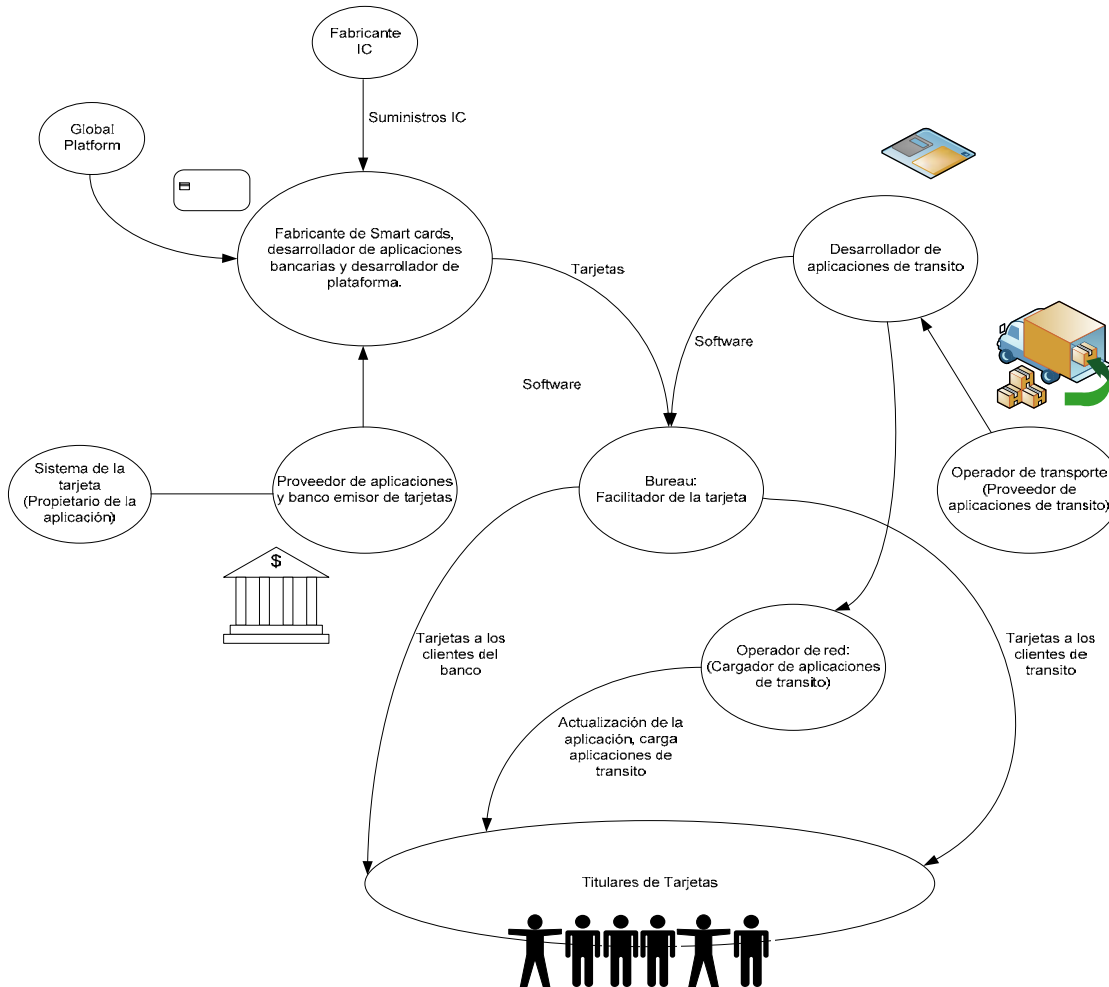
Fabricante IC

Suministros IC

Global Platform

Fabricante de Smart cards, desarrollador de aplicaciones bancarias y desarrollador de plataforma.

Tarjetas

Desarrollador de aplicaciones de transito

Software

Software

Sistema de la tarjeta (Propietario de la aplicación)

Proveedor de aplicaciones y banco emisor de tarjetas

Bureau: Facilitador de la tarjeta

Operador de transporte (Proveedor de aplicaciones de transito)

$

Operador de red: (Cargador de aplicaciones de transito)

Tarjetas a los clientes del banco

Tarjetas a los clientes de transito

Actualización de la aplicación, carga aplicaciones de transito

Titulares de Tarjetas